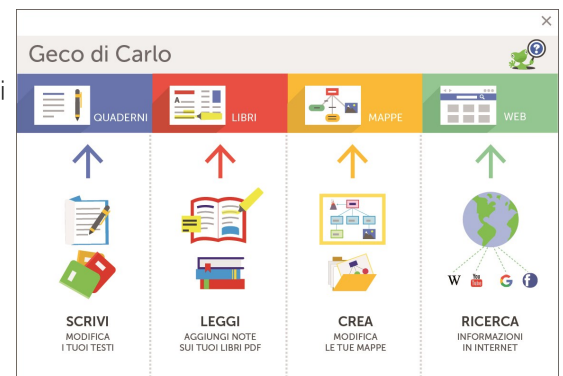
i

×

Geco di Carlo

QUADERNI

LIBRI

MAPPE

WEB

A

W

You Tube

G

f

SCRIVI
MODIFICA
I TUOI TESTI

LEGGI
AGGIUNGI NOTE
SUI TUOI LIBRI PDF

CREA
MODIFICA
LE TUE MAPPE

RICERCA
INFORMAZIONI
IN INTERNET